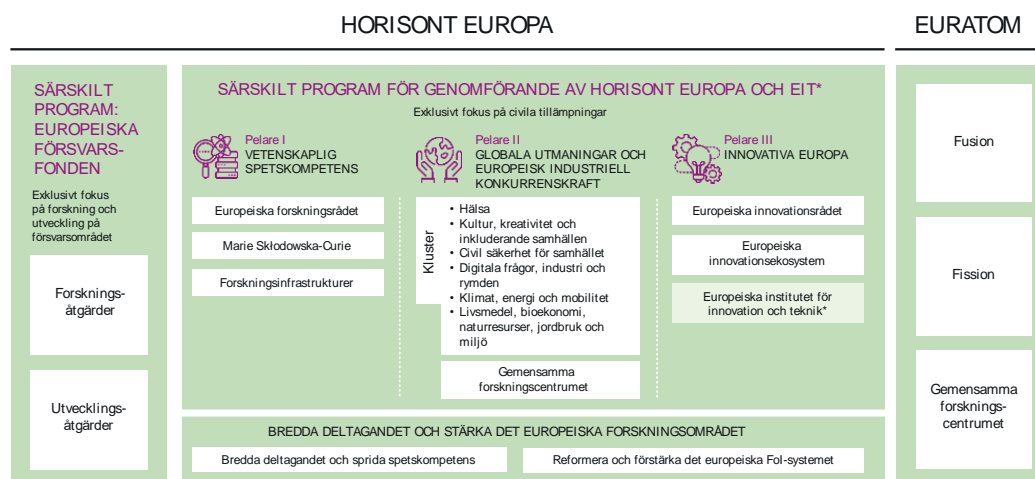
HORISONT EUROPA

EURATOM

SÄRSKILT PROGRAM: EUROPEISKA FÖRSVARSFONDEN

Exklusivt fokus på forskning och utveckling på försvarsområdet

Forskningsåtgärder

Utvecklingsåtgärder

SÄRSKILT PROGRAM FÖR GENOMFÖRANDE AV HORISONT EUROPA OCH EIT*

Exklusivt fokus på civila tillämpningar

Pelare I
VETENSKAPLIG SPETSKOMPETENS

Europeiska forskningsrådet

Marie Skłodowska-Curie

Forskningsinfrastrukturer

Pelare II
GLOBALA UTMANINGAR OCH EUROPEISK INDUSTRIELL KONKURRENSKRAFT

Kluster

• Hälsa
• Kultur, kreativitet och inkluderande samhällen
• Civil säkerhet för samhället
• Digitala frågor, industri och rymden
• Klimat, energi och mobilitet
• Livsmedel, bioekonomi, naturresurser, jordbruk och miljö

Gemensamma forskningscentrumet

Pelare III
INNOVATIVA EUROPA

Europeiska innovationsrådet

Europeiska innovationsekosystem

Europeiska institutet för innovation och teknik*

BREDDA DELTAGANDET OCH STÄRKA DET EUROPEISKA FORSKNINGSOMRÅDET

Bredda deltagandet och sprida spetskompetens

Reformera och förstärka det europeiska FoI-systemet

Fusion

Fission

Gemensamma forskningscentrumet